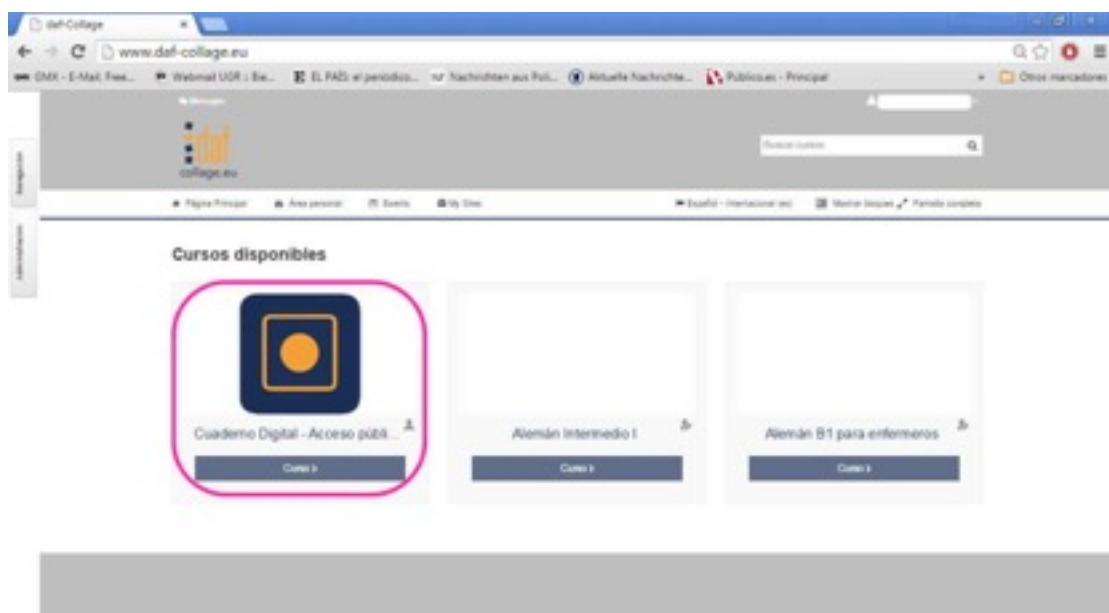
daf-Collage

www.daf-collage.eu

GMX - E-Mail, Free... Webmail UGR :: Bie... EL PAÍS: el periódico... Nachrichten aus Poli... Aktuelle Nachrichte... Publico.es - Principal Otros marcadores

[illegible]

daf collage.eu

Buscar cursos

Página Principal Área personal Evento My Sites Español - Internacional (es) Mostrar bloques Pantalla completa

Navegación

Administración

Cursos disponibles

Cuaderno Digital - Acceso públi...

Curso

Alemán Intermedio I

Curso

Alemán B1 para enfermeros

Curso